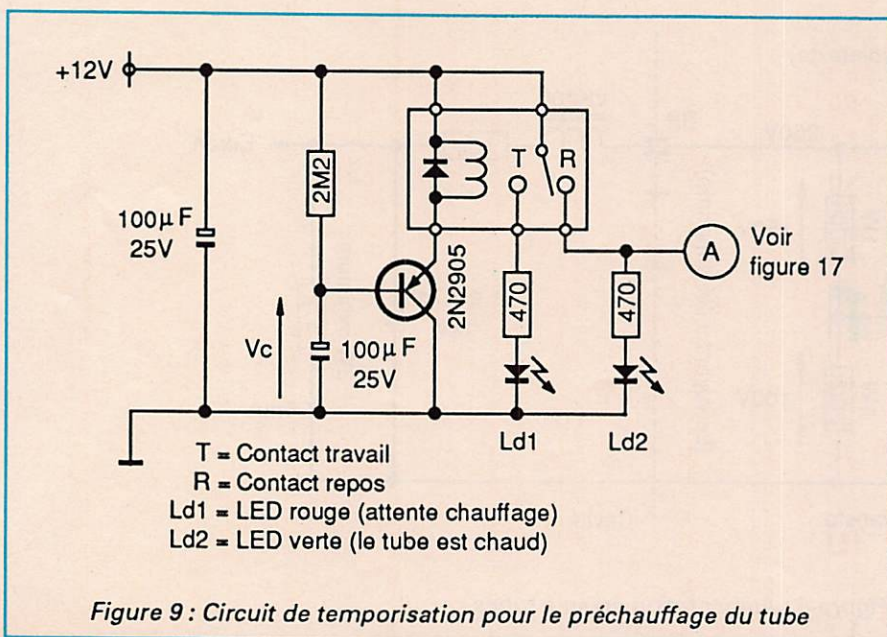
+12V

100µ F
25V

2M2

Vc

100µ F
25V

2N2905

T

R

470

470

A

Voir
figure 17

Ld1

Ld2

T = Contact travail
R = Contact repos
Ld1 = LED rouge (attente chauffage)
Ld2 = LED verte (le tube est chaud)

Figure 9 : Circuit de temporisation pour le préchauffage du tube